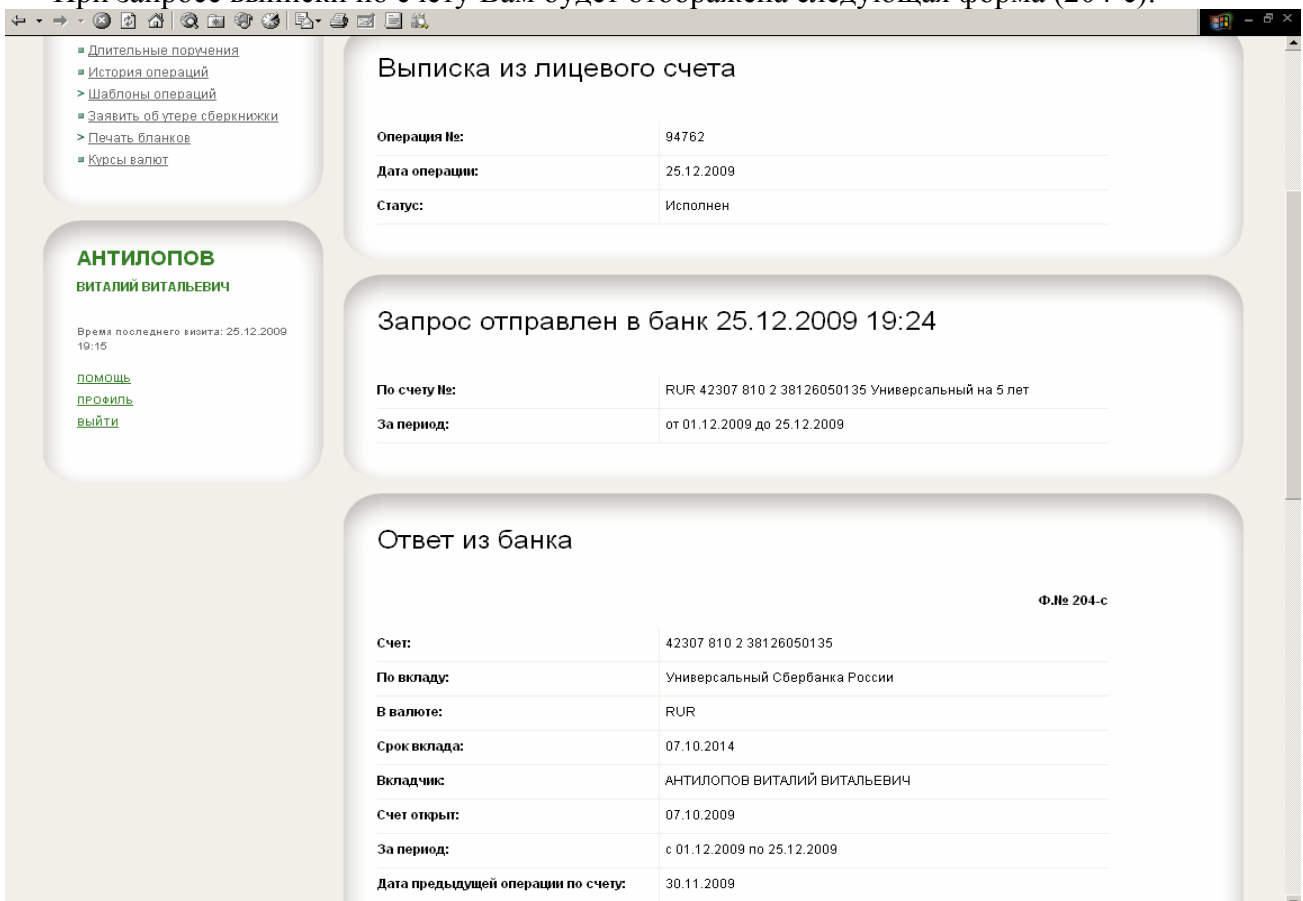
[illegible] Вам будет отображена следующая форма (204-с).

▪ Длительные поручения
▪ История операций
> Шаблоны операций
▪ Заявить об утере сберкнижки
> Печать бланков
▪ Курсы валют

АНТИЛОПОВ
ВИТАЛИЙ ВИТАЛЬЕВИЧ

Время последнего визита: 25.12.2009 19:15

ПОМОЩЬ
ПРОФИЛЬ
ВЫЙТИ

Выписка из лицевого счета

| | |
|---|---|
| Операция №: | 94762 |
| Дата операции: | 25.12.2009 |
| Статус: | Исполнен |

Запрос отправлен в банк 25.12.2009 19:24

| | |
|---|---|
| По счету №: | RUR 42307 810 2 38126050135 Универсальный на 5 лет |
| За период: | от 01.12.2009 до 25.12.2009 |

Ответ из банка

Ф.№ 204-с

| | |
|---|---|
| Счет: | 42307 810 2 38126050135 |
| По вкладу: | Универсальный Сбербанка России |
| В валюте: | RUR |
| Срок вклада: | 07.10.2014 |
| Вкладчик: | АНТИЛОПОВ ВИТАЛИЙ ВИТАЛЬЕВИЧ |
| Счет открыт: | 07.10.2009 |
| За период: | с 01.12.2009 по 25.12.2009 |
| Дата предыдущей операции по счету: | 30.11.2009 |